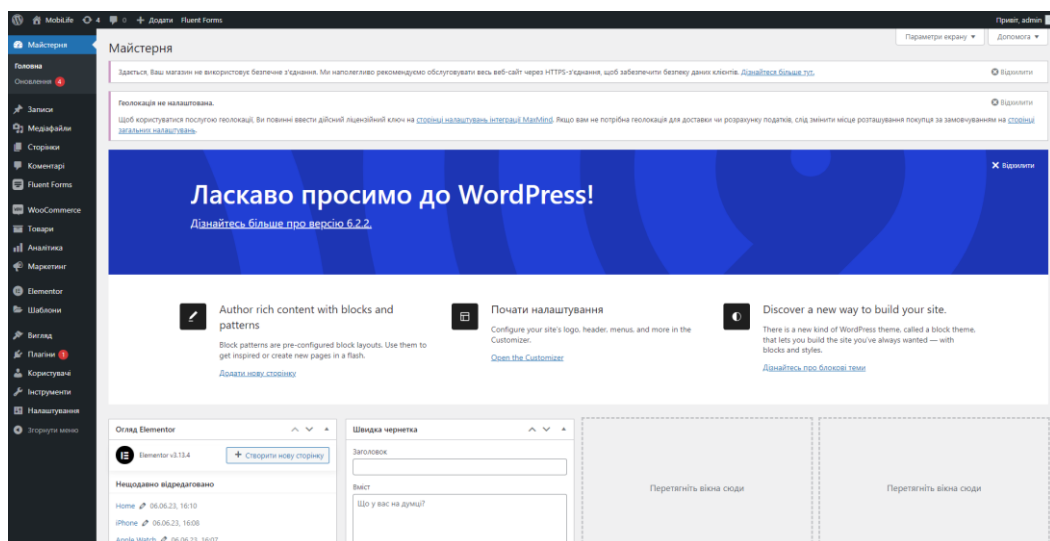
MobiLife 4 0 + Додати Fluent Forms

Привіт, admin

Майстерня
Головна
Оновлення 4
Записи
Медіафайли
Сторінки
Коментарі
Fluent Forms
WooCommerce
Товари
Аналітика
Маркетинг
Elementor
Шаблони
Вигляд
Плагіни 1
Користувачі
Інструменти
Налаштування
Згорнути меню

Майстерня

Параметри екрану ▼
Допомога ▼

Здається, Ваш магазин не використовує безпечне з'єднання. Ми наполегливо рекомендуємо обслуговувати весь веб-сайт через HTTPS-з'єднання, щоб забезпечити безпеку даних клієнтів. Дізнайтеся більше тут.

Відхилити

Геолокація не налаштована.

Відхилити

Щоб користуватися послугою геолокації, Ви повинні ввести дійсний ліцензійний ключ на сторінці налаштувань інтеграції MaxMind. Якщо вам не потрібна геолокація для доставки чи розрахунку податків, слід змінити місце розташування покупця за замовчуванням на сторінці загальних налаштувань.

Ласкаво просимо до WordPress!
Дізнайтесь більше про версію 6.2.2.

Відхилити

Author rich content with blocks and patterns
Block patterns are pre-configured block layouts. Use them to get inspired or create new pages in a flash.
Додати нову сторінку

Почати налаштування
Configure your site's logo, header, menus, and more in the Customizer.
Open the Customizer

Discover a new way to build your site.
There is a new kind of WordPress theme, called a block theme, that lets you build the site you've always wanted — with blocks and styles.
Дізнайтесь про блокові теми

Огляд Elementor
Elementor v3.13.4
+ Створити нову сторінку
Нещодавно відредаговано
Home 06.06.23, 16:10
iPhone 06.06.23, 16:08
Apple Watch 06.06.23, 16:07

Швидка чернетка
Заголовок
Вміст
Що у вас на думці?

Перетягніть вікна сюди

Перетягніть вікна сюди